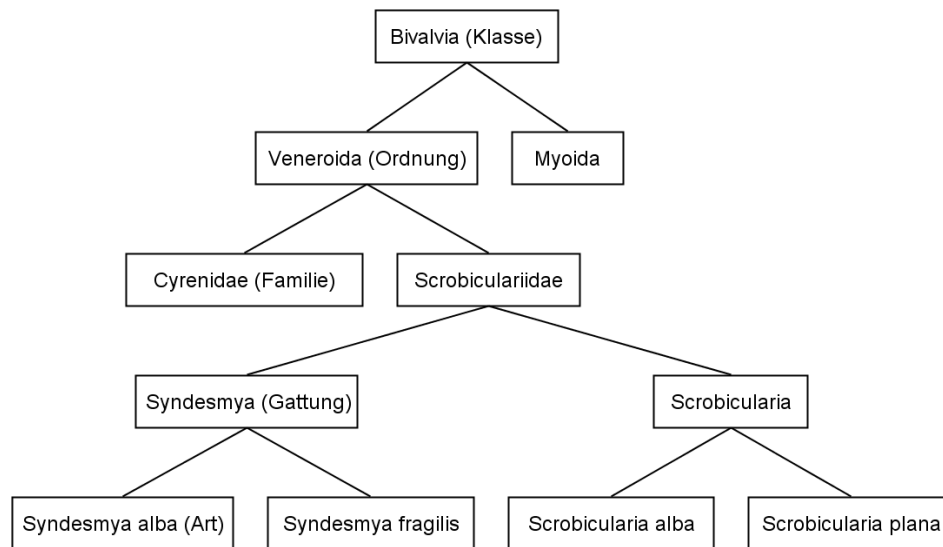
Bivalvia (Klasse)

Veneroida (Ordnung)

Myoida

Cyrenidae (Familie)

Scrobiculariidae

Syndesmya (Gattung)

Scrobicularia

Syndesmya alba (Art)

Syndesmya fragilis

Scrobicularia alba

Scrobicularia plana